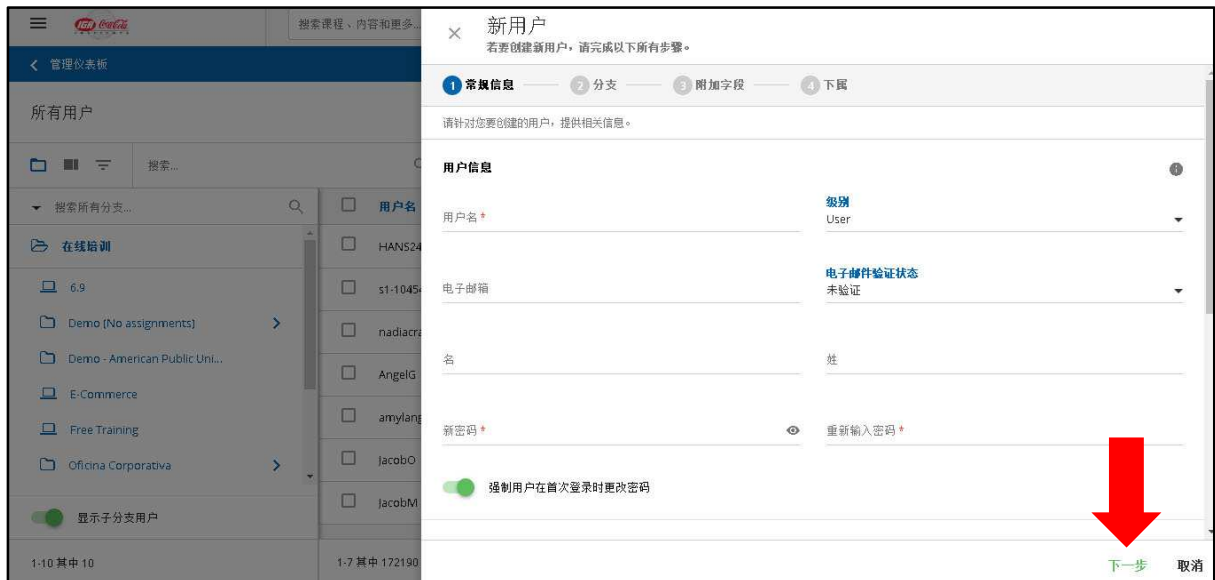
搜索课程、内容和更多...

管理仪表板

所有用户

搜索...

搜索所有分支...

在线培训

6.9

Demo [No assignments]

Demo - American Public Uni...

E-Commerce

Free Training

Oficina Corporativa

显示子分支用户

1-10 其中 10

用户名

HANS24

s1-1045

nadiacr

AngelG

amylang

JacobO

JacobM

1-7 其中 172190

新用户

若要创建新用户，请完成以下所有步骤。

1 常规信息 2 分支 3 附加字段 4 下属

请针对您要创建的用户，提供相关信息。

用户信息

用户名 *

级别
User

电子邮箱

电子邮件验证状态
未验证

名

姓

新密码 *

重新输入密码 *

强制用户在首次登录时更改密码

下一步

取消